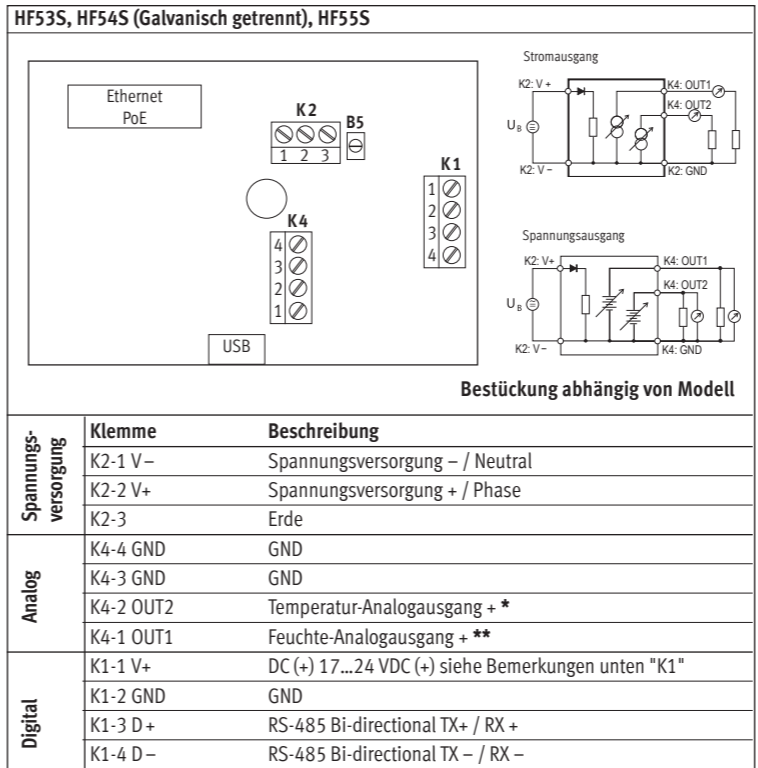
HF53S, HF54S (Galvanisch getrennt), HF55S

Ethernet PoE

K2
1 2 3

B5

K1
1
2
3
4

K4
4
3
2
1

USB

Stromausgang

K2: V +
K4: OUT1
K4: OUT2
$U_B$
K2: V –
K2: GND

Spannungsausgang

K2: V+
K4: OUT1
K4: OUT2
$U_B$
K2: V –
K4: GND

Bestückung abhängig von Modell

| | Klemme | Beschreibung |
|---|---|---|
| Spannungs-versorgung | K2-1 V – | Spannungsversorgung – / Neutral |
| | K2-2 V+ | Spannungsversorgung + / Phase |
| | K2-3 | Erde |
| Analog | K4-4 GND | GND |
| | K4-3 GND | GND |
| | K4-2 OUT2 | Temperatur-Analogausgang + * |
| | K4-1 OUT1 | Feuchte-Analogausgang + ** |
| Digital | K1-1 V+ | DC (+) 17...24 VDC (+) siehe Bemerkungen unten "K1" |
| | K1-2 GND | GND |
| | K1-3 D + | RS-485 Bi-directional TX+ / RX + |
| | K1-4 D – | RS-485 Bi-directional TX – / RX – |